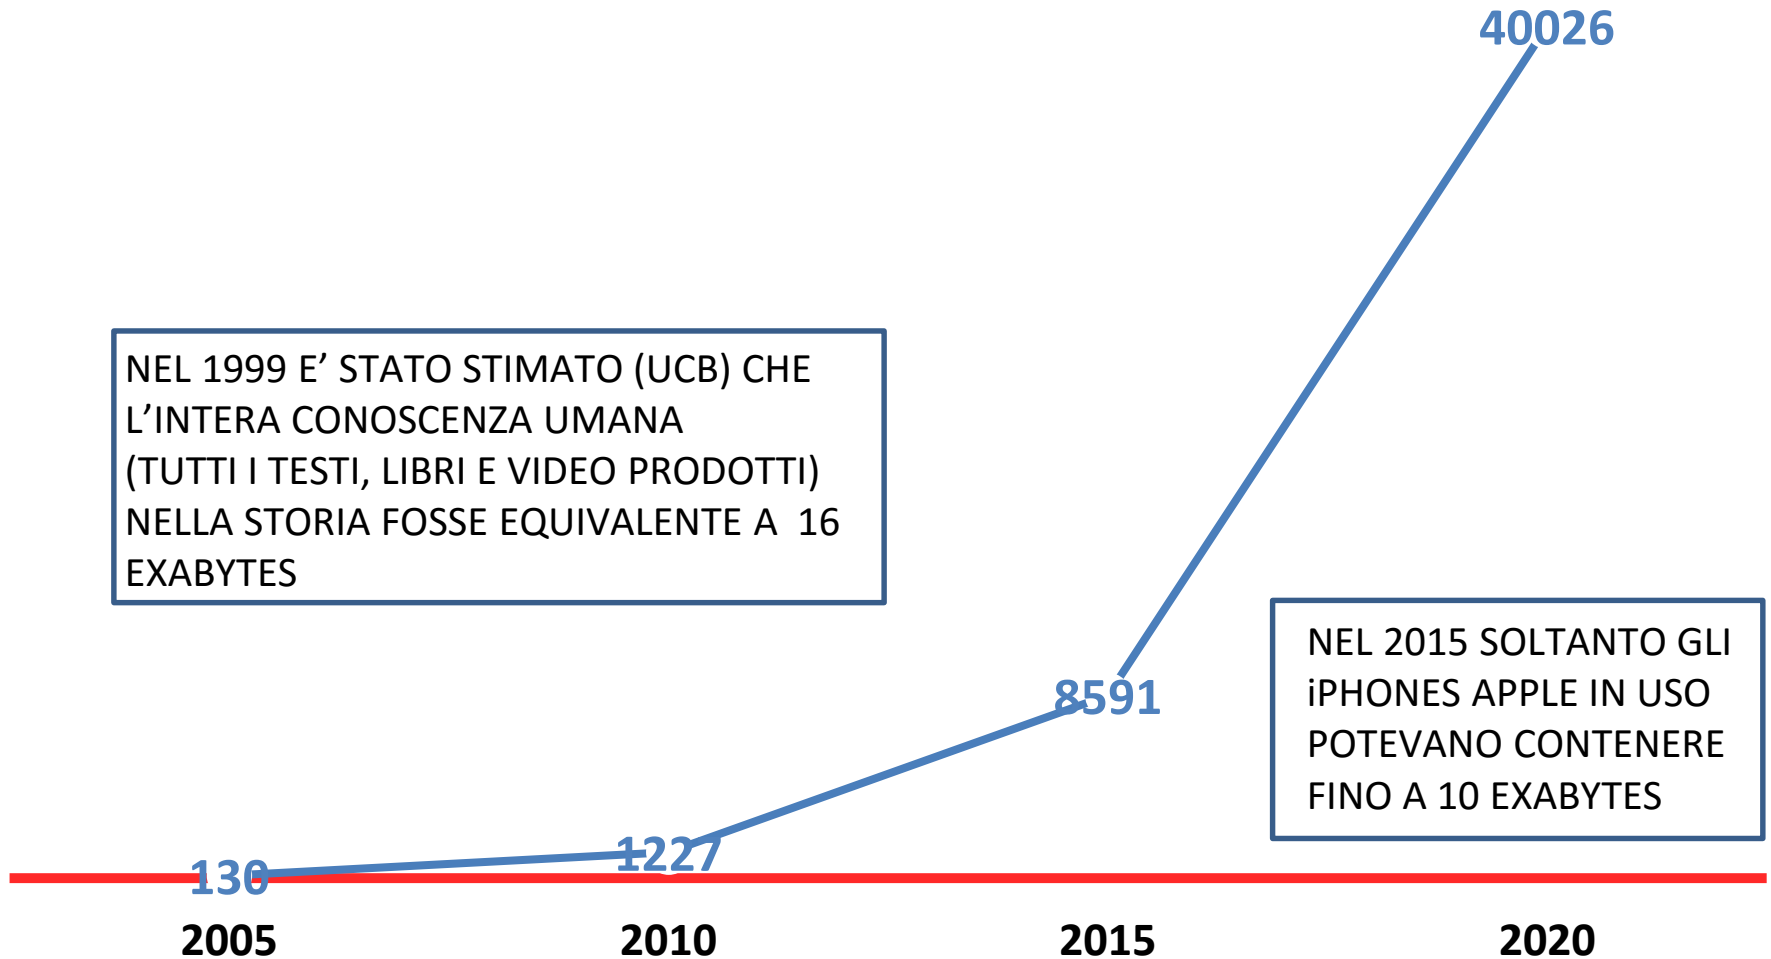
40026

NEL 1999 E’ STATO STIMATO (UCB) CHE L’INTERA CONOSCENZA UMANA (TUTTI I TESTI, LIBRI E VIDEO PRODOTTI) NELLA STORIA FOSSE EQUIVALENTE A 16 EXABYTES

8591

NEL 2015 SOLTANTO GLI iPHONES APPLE IN USO POTEVANO CONTENERE FINO A 10 EXABYTES

130

1227

2005

2010

2015

2020